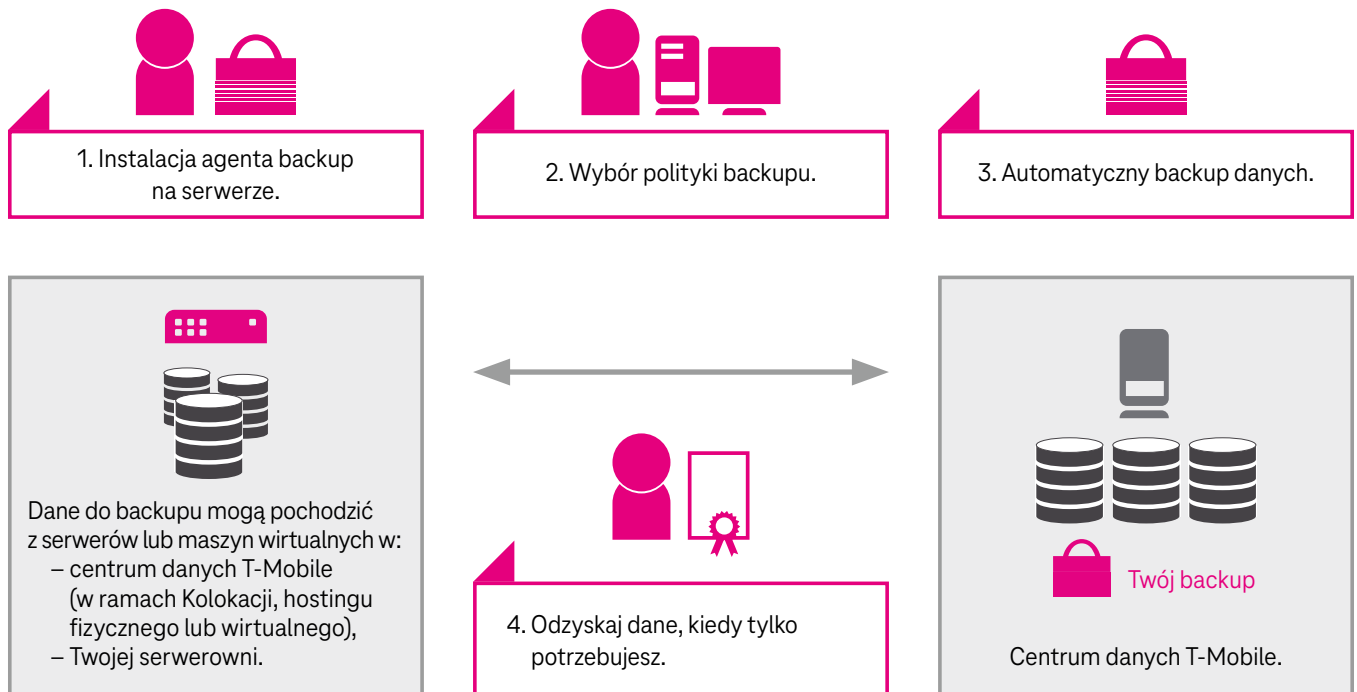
1. Instalacja agenta backup na serwerze.

2. Wybór polityki backupu.

3. Automatyczny backup danych.

Dane do backupu mogą pochodzić z serwerów lub maszyn wirtualnych w:
– centrum danych T-Mobile (w ramach Kolokacji, hostingu fizycznego lub wirtualnego),
– Twojej serwerowni.

4. Odzyskaj dane, kiedy tylko potrzebujesz.

Twój backup

Centrum danych T-Mobile.